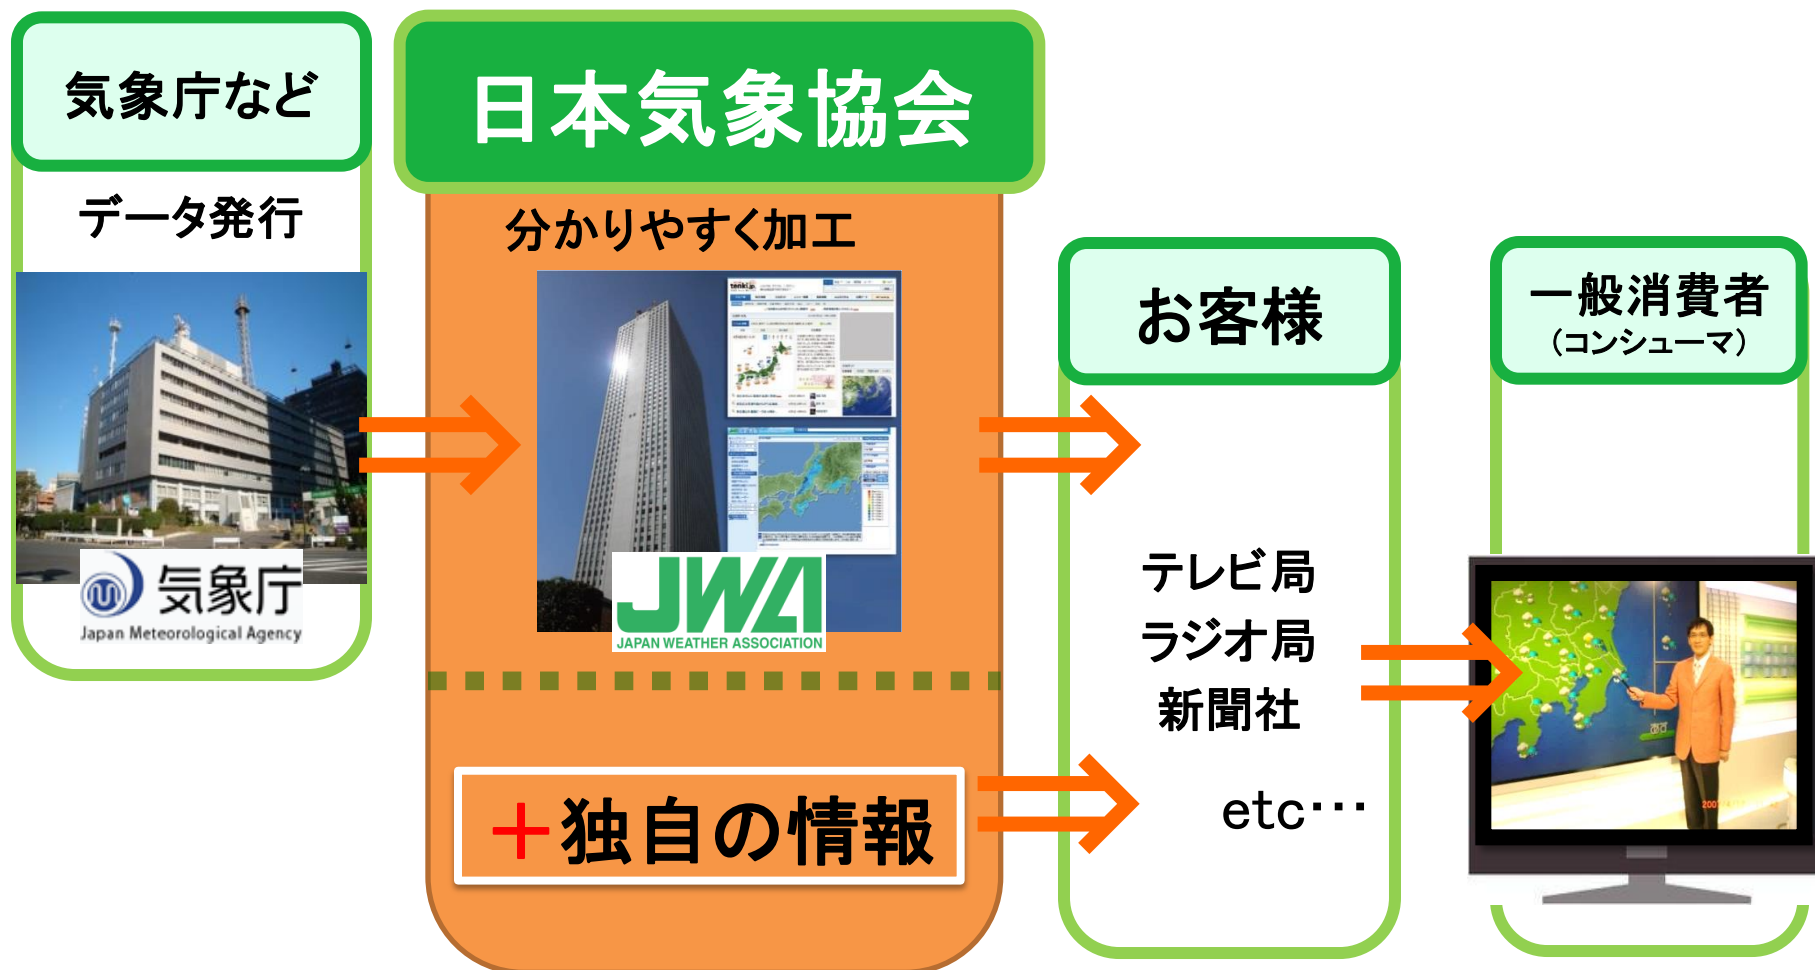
気象庁など

データ発行

気象庁
Japan Meteorological Agency

日本気象協会

分かりやすく加工

JWA
JAPAN WEATHER ASSOCIATION

＋独自の情報

お客様

テレビ局
ラジオ局
新聞社

etc･･･

一般消費者
（コンシューマ）